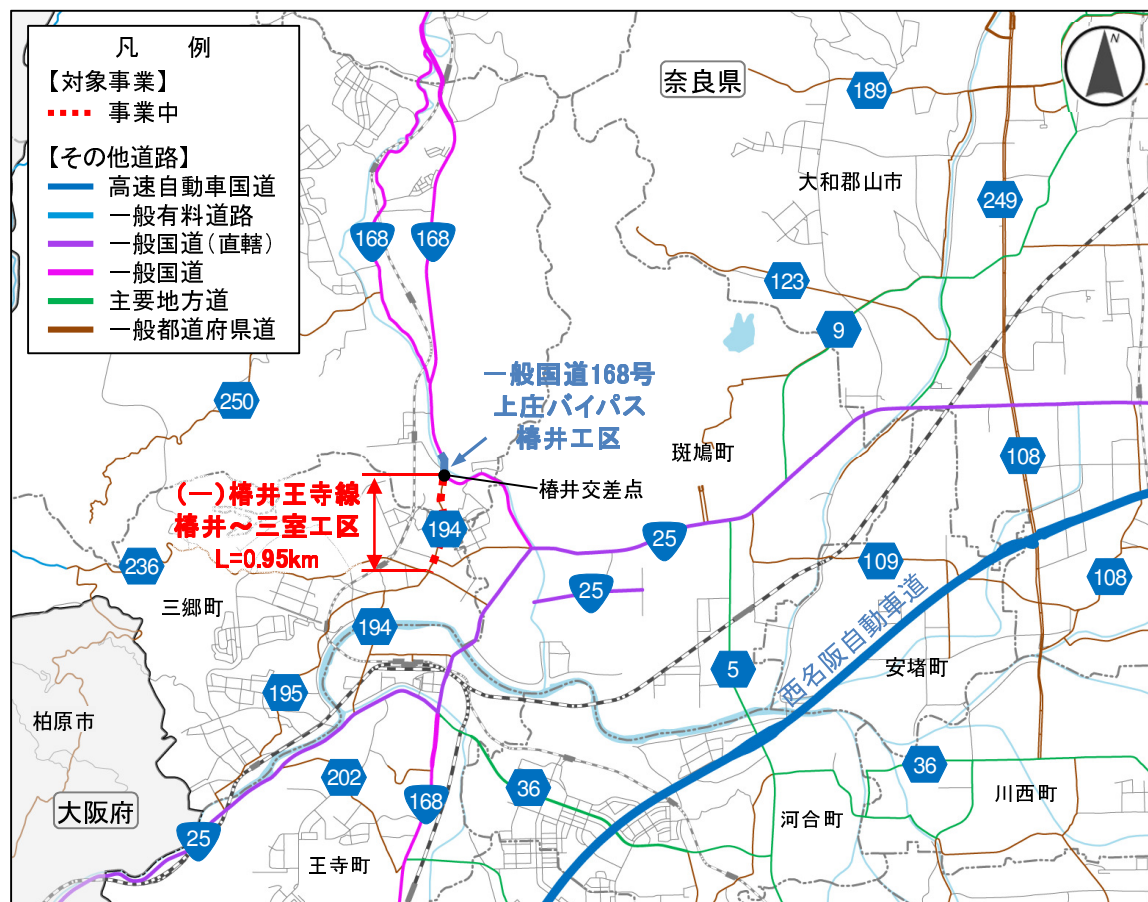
凡　例
【対象事業】
事業中
【その他道路】
高速自動車国道
一般有料道路
一般国道（直轄）
一般国道
主要地方道
一般都道府県道

N

奈良県
189
大和郡山市
249
168
168
123
9
250
一般国道168号
上庄バイパス
椿井工区
斑鳩町
108
椿井交差点
（一）椿井王寺線
椿井～三室工区
L=0.95km
194
25
236
109
108
25
三郷町
194
西名阪自動車道
安堵町
5
195
柏原市
202
36
36
川西町
168
大阪府
25
河合町
王寺町